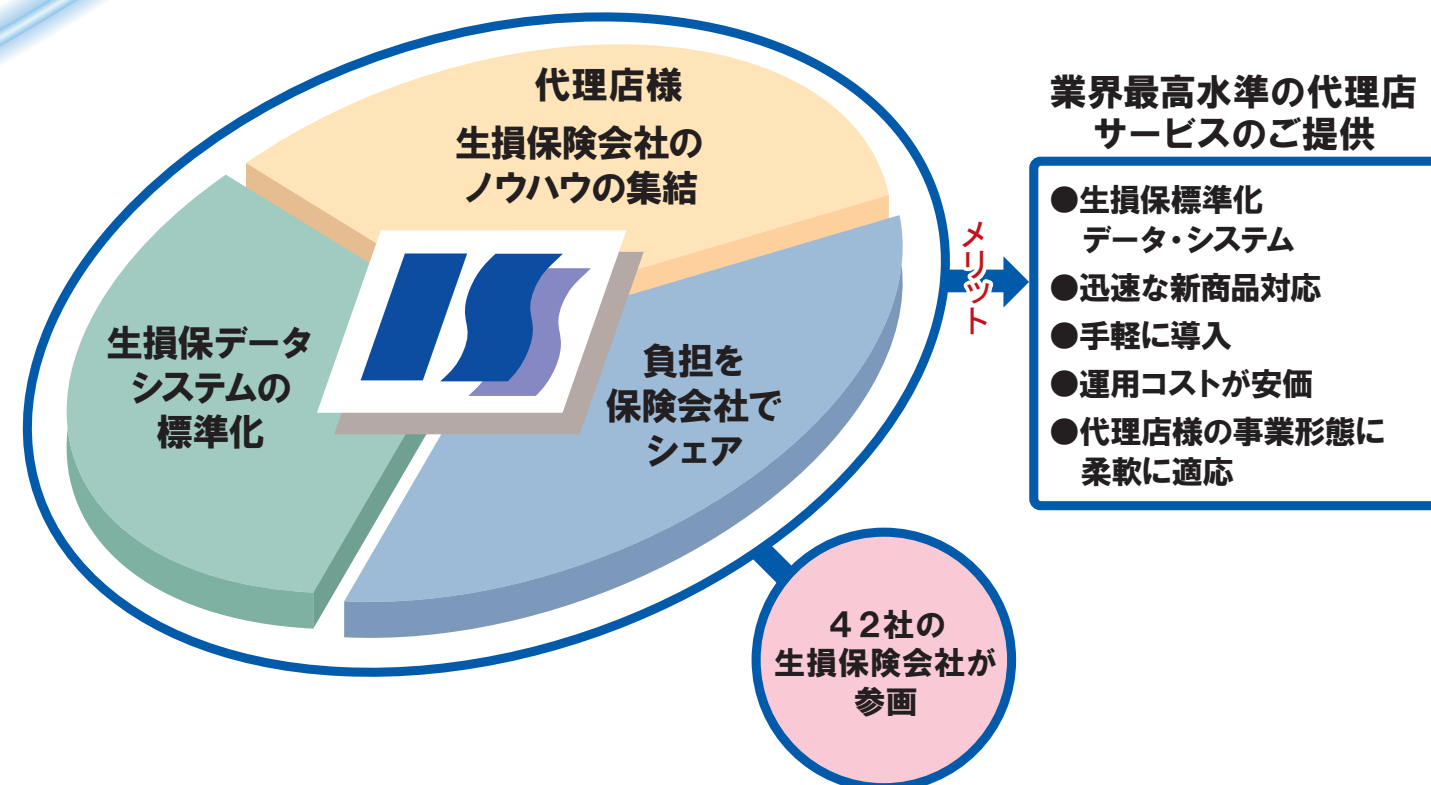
代理店様

生損保険会社のノウハウの集結

生損保データシステムの標準化

負担を保険会社でシェア

メリット

業界最高水準の代理店サービスのご提供

●生損保標準化データ・システム
●迅速な新商品対応
●手軽に導入
●運用コストが安価
●代理店様の事業形態に柔軟に適応

42社の生損保険会社が参画